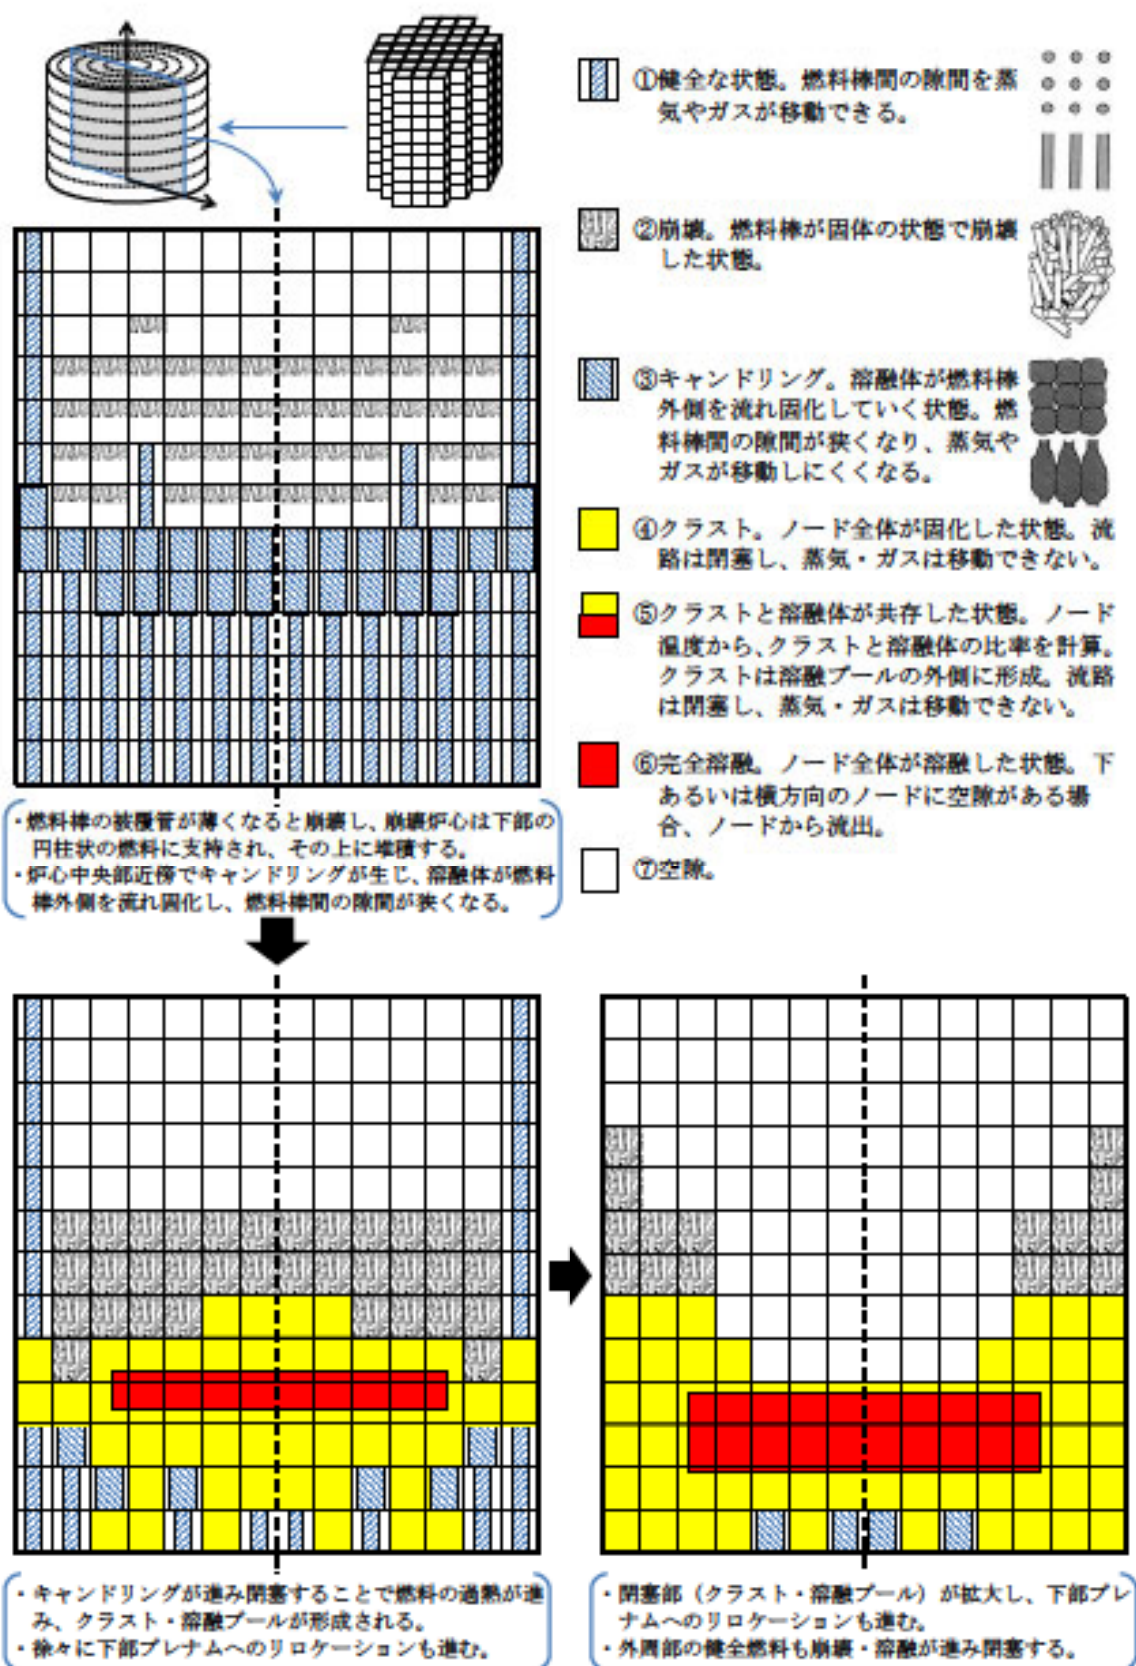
①健全な状態。燃料棒間の隙間を蒸気やガスが移動できる。

②崩壊。燃料棒が固体の状態で崩壊した状態。

③キャンドリング。溶融体が燃料棒外側を流れ固化していく状態。燃料棒間の隙間が狭くなり、蒸気やガスが移動しにくくなる。

④クラスト。ノード全体が固化した状態。流路は閉塞し、蒸気・ガスは移動できない。

⑤クラストと溶融体が共存した状態。ノード温度から、クラストと溶融体の比率を計算。クラストは溶融プールの外側に形成。流路は閉塞し、蒸気・ガスは移動できない。

⑥完全溶融。ノード全体が溶融した状態。下あるいは横方向のノードに空隙がある場合、ノードから流出。

⑦空隙。

・燃料棒の被覆管が薄くなると崩壊し、崩壊炉心は下部の円柱状の燃料に支持され、その上に堆積する。
・炉心中央部近傍でキャンドリングが生じ、溶融体が燃料棒外側を流れ固化し、燃料棒間の隙間が狭くなる。

・キャンドリングが進み閉塞することで燃料の過熱が進み、クラスト・溶融プールが形成される。
・徐々に下部プレナムへのリロケーションも進む。

・閉塞部（クラスト・溶融プール）が拡大し、下部プレナムへのリロケーションも進む。
・外周部の健全燃料も崩壊・溶融が進み閉塞する。